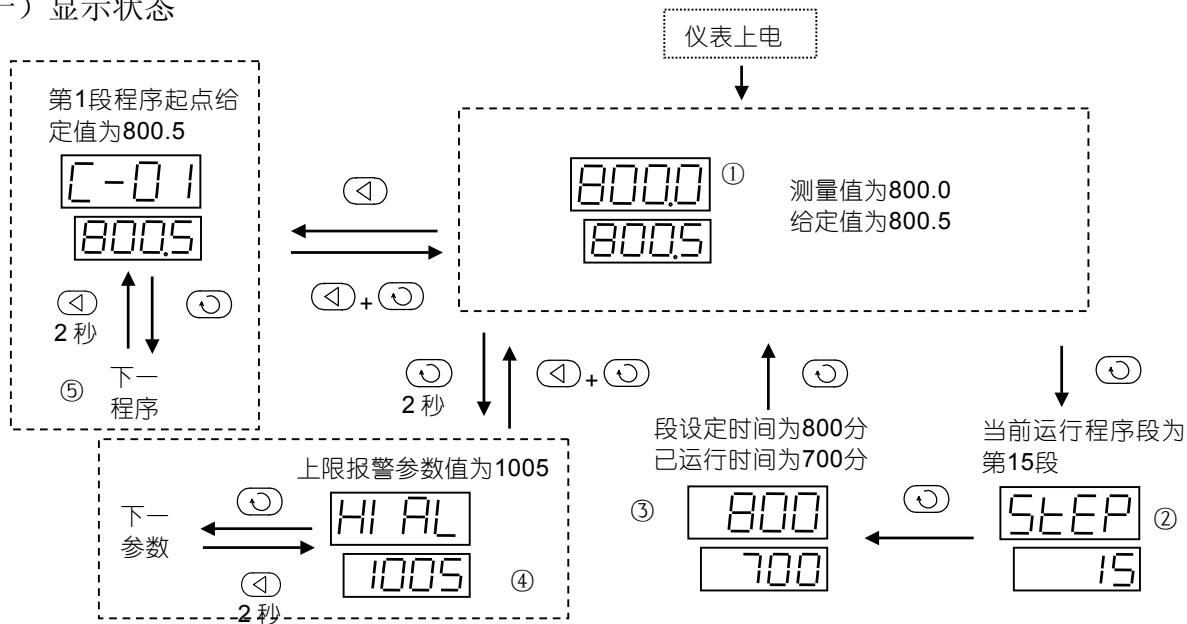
一）显示状态

仪表上电

第1段程序起点给定值为800.5

C-01

800.5

2 秒

⑤ 下一程序

800.0 ①

800.5

测量值为800.0
给定值为800.5

2 秒

上限报警参数值为1005

下一参数

HI AL

1005 ④

2 秒

段设定时间为800分
已运行时间为700分

③ 800

700

当前运行程序段为第15段

StEP ②

15